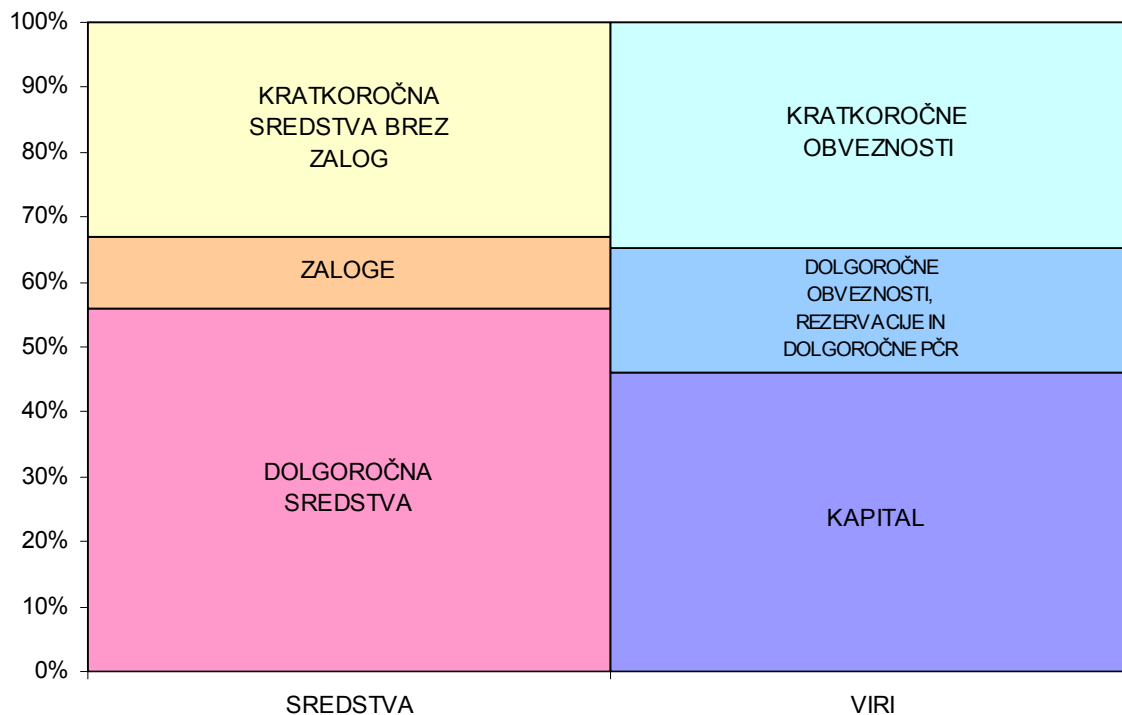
100%
90%
80%
70%
60%
50%
40%
30%
20%
10%
0%

KRATKOROČNA SREDSTVA BREZ ZALOG

ZALOGE

DOLGOROČNA SREDSTVA

KRATKOROČNE OBVEZNOSTI

DOLGOROČNE OBVEZNOSTI, REZERVACIJE IN DOLGOROČNE PČR

KAPITAL

SREDSTVA

VIRI